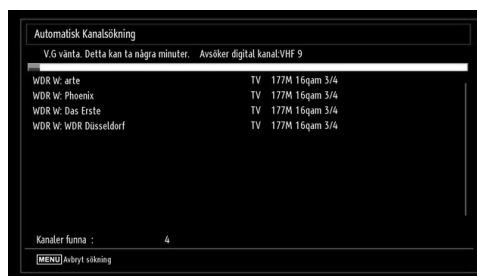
Automatisk Kanalsökning

V.G vänta. Detta kan ta några minuter. Avsöker digital kanal:VHF 9

| | | |
|---|---|---|
| WDR W: arte | TV | 177M 16qam 3/4 |
| WDR W: Phoenix | TV | 177M 16qam 3/4 |
| WDR W: Das Erste | TV | 177M 16qam 3/4 |
| WDR W: WDR Düsseldorf | TV | 177M 16qam 3/4 |

Kanaler funna : 4

MENU Avbryt sökning